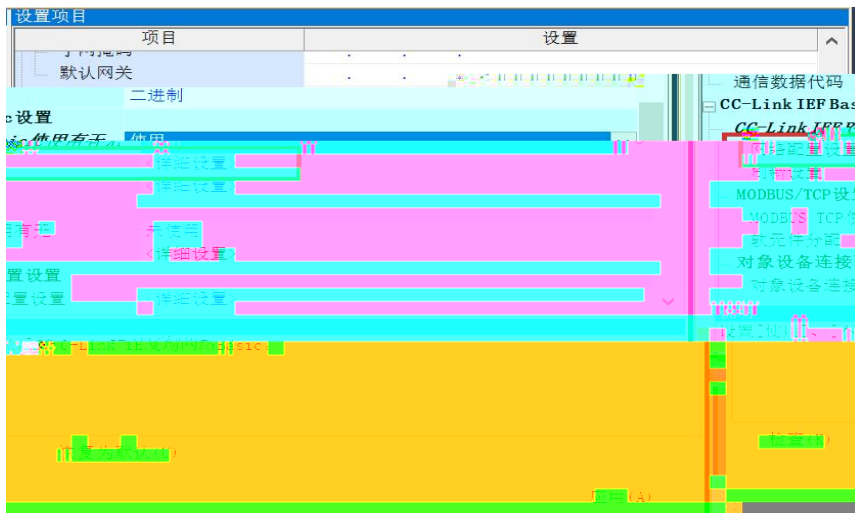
设置项目

| 项目 | 设置 |
|---|---|
| 子网掩码 | . . . |
| 默认网关 | . . . |

二进制
c设置
使用
<详细设置>
<详细设置>
未使用
<详细设置>
置设置
<详细设置>

通信数据代码
CC-Link IEF Basic
CC-Link IEF B
网络配置设置
刷新设置
MODBUS/TCP设
MODBUS TCP使
软元件分配
对象设备连接
对象设备连接

CC-Link IEF Basic
恢复为默认(U)
检查(K)
应用(A)